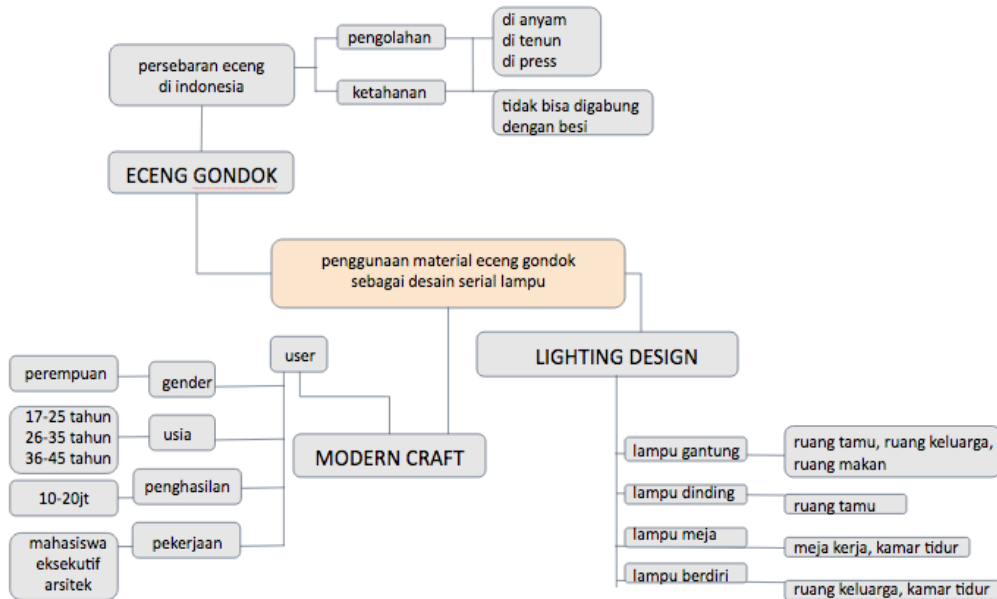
persebaran eceng di indonesia

pengolahan

ketahanan

di anyam
di tenun
di press

tidak bisa digabung dengan besi

ECENG GONDOK

penggunaan material eceng gondok sebagai desain serial lampu

user

perempuan

gender

17-25 tahun
26-35 tahun
36-45 tahun

usia

10-20jt

penghasilan

mahasiswa
eksekutif
arsitek

pekerjaan

MODERN CRAFT

LIGHTING DESIGN

lampu gantung

ruang tamu, ruang keluarga, ruang makan

lampu dinding

ruang tamu

lampu meja

meja kerja, kamar tidur

lampu berdiri

ruang keluarga, kamar tidur